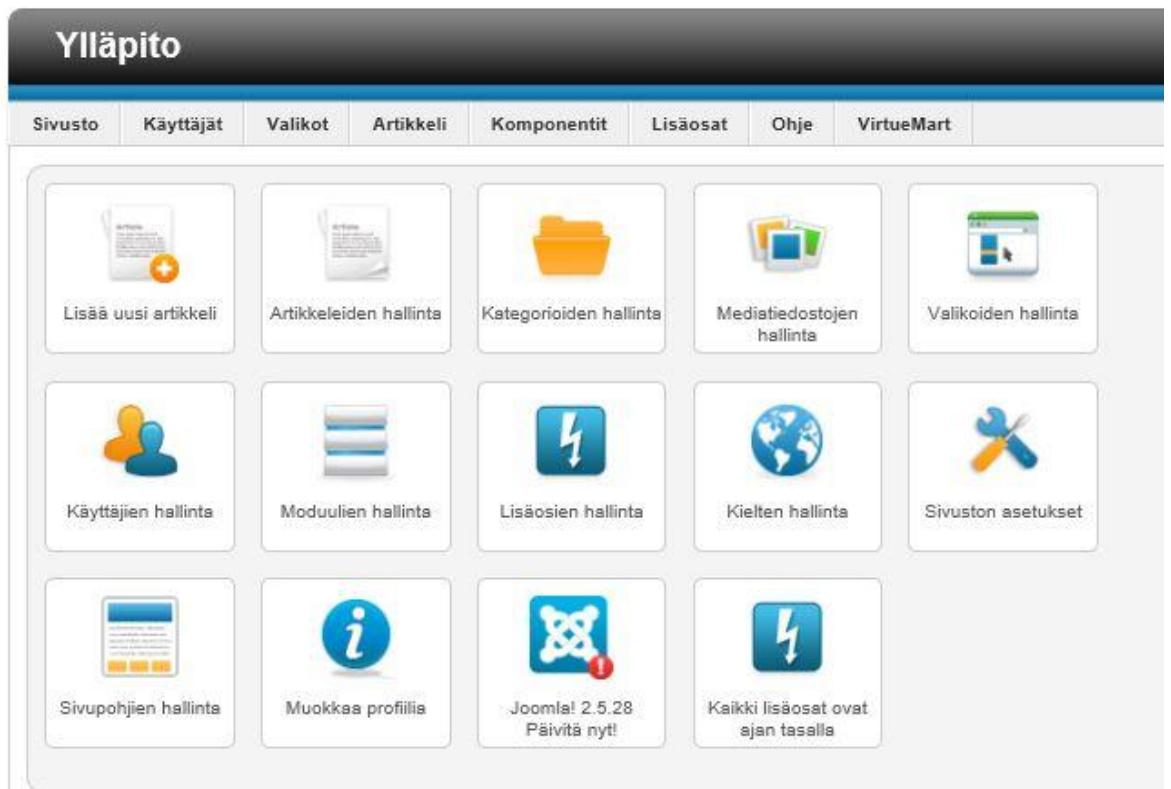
Ylläpito

Sivusto | Käyttäjät | Valikot | Artikkeli | Komponentit | Lisäosat | Ohje | VirtueMart

Lisää uusi artikkeli

Artikkeleiden hallinta

Kategorioiden hallinta

Mediatiedostojen hallinta

Valikoiden hallinta

Käyttäjien hallinta

Moduulien hallinta

Lisäosien hallinta

Kielten hallinta

Sivuston asetukset

Sivupohjien hallinta

Muokkaa profiilia

Joomla! 2.5.28 Päivitä nyt!

Kaikki lisäosat ovat ajan tasalla